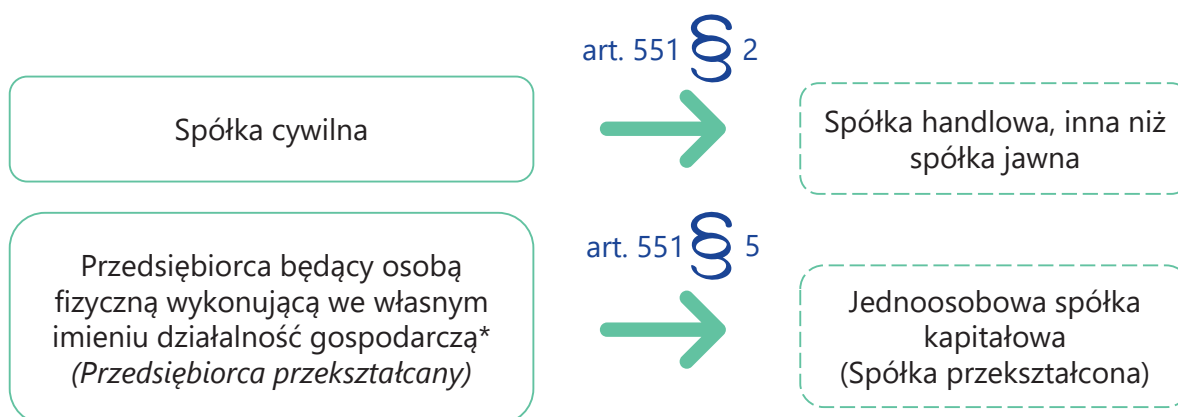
art. 551 § 2

Spółka cywilna

Spółka handlowa, inna niż spółka jawna

art. 551 § 5

Przedsiębiorca będący osobą fizyczną wykonującą we własnym imieniu działalność gospodarczą*
*(Przedsiębiorca przekształcany)*

Jednoosobowa spółka kapitałowa
(Spółka przekształcona)